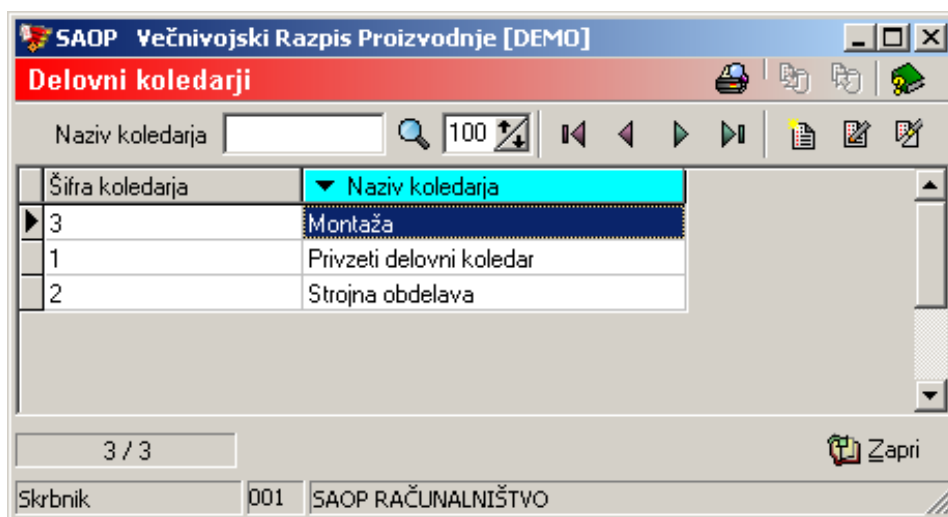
SAOP Večnivojski Razpis Proizvodnje [DEMO]

Delovni koledarji

Naziv koledarja 100

| Šifra koledarja | Naziv koledarja |
|---|---|
| 3 | Montaža |
| 1 | Privzeti delovni koledar |
| 2 | Strojna obdelava |

3 / 3

Zapri

Skrbnik 001 SAOP RAČUNALNIŠTVO